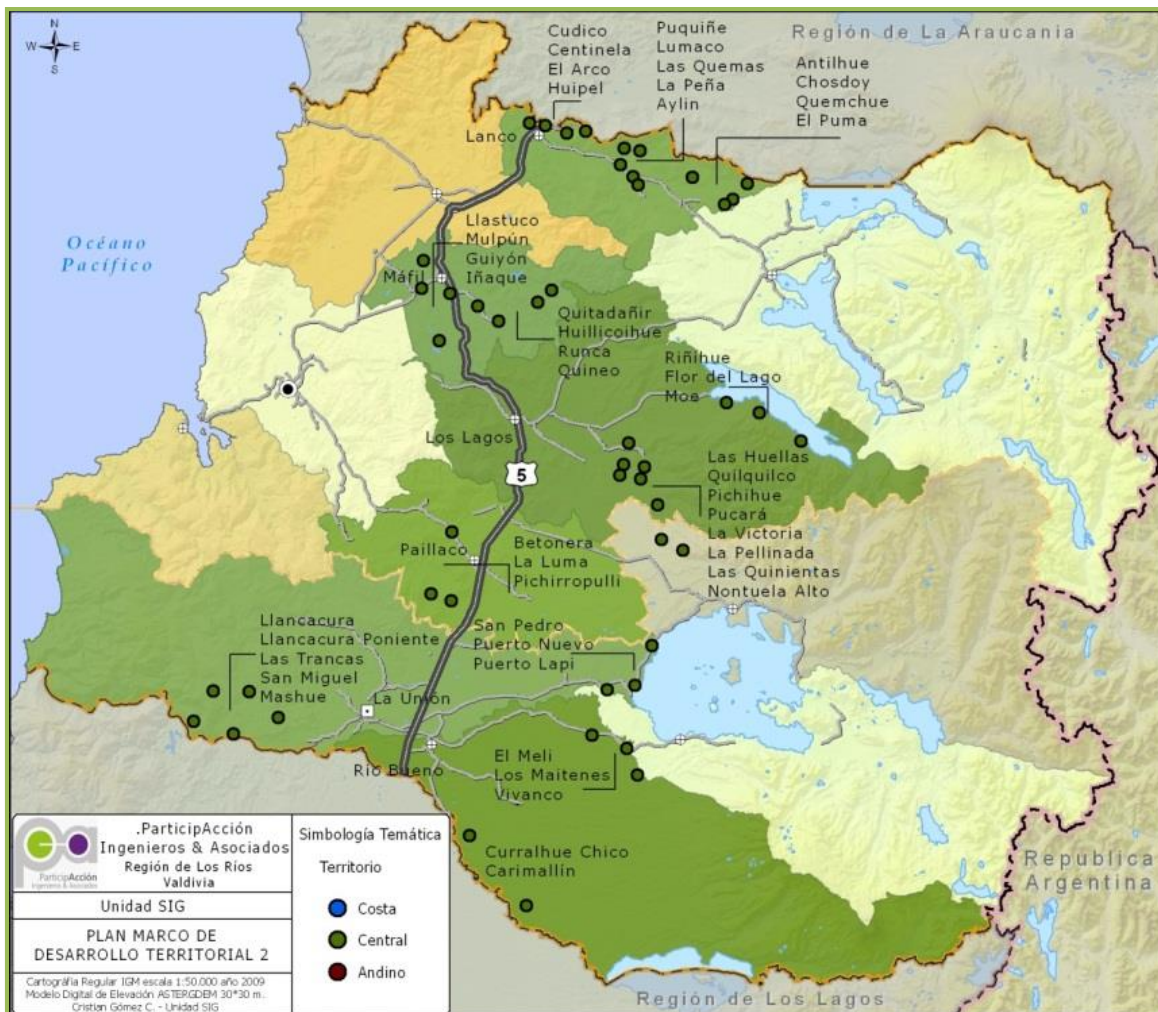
N
W E
S

Cudico
Centinela
El Arco
Huipel

Puquiñe
Lumaco
Las Quemas
La Peña
Aylin

Región de La Araucania

Antilhue
Chosdoy
Quemchue
El Puma

Lanco

Océano
Pacífico

Llastuco
Mulpún
Guiyón
Iñaque

Máfil

Quitadañir
Huillicoihue
Runca
Quineo

Riñihue
Flor del Lago
Moe

Los Lagos

5

Las Huellas
Quilquilco
Pichihue
Pucará
La Victoria
La Pellinada
Las Quinientas
Nontuela Alto

Paillaco

Betonera
La Luma
Pichirropulli

Llancacura
Llancacura Poniente
Las Trancas
San Miguel
Mashue

San Pedro
Puerto Nuevo
Puerto Lapi

La Unión

Río Bueno

El Meli
Los Maitenes
Vivanco

Curralhue Chico
Carimallín

Republica
Argentina

Región de Los Lagos

.ParticipAcción
Ingenieros & Asociados
Región de Los Ríos
Valdivia

ParticipAcción
Ingenieros & Asociados

Unidad SIG

PLAN MARCO DE
DESARROLLO TERRITORIAL 2

Cartografía Regular IGM escala 1:50.000 año 2009
Modelo Digital de Elevación ASTERGDEM 30*30 m.
Cristian Gómez C. - Unidad SIG

Simbología Temática

Territorio

Costa
Central
Andino